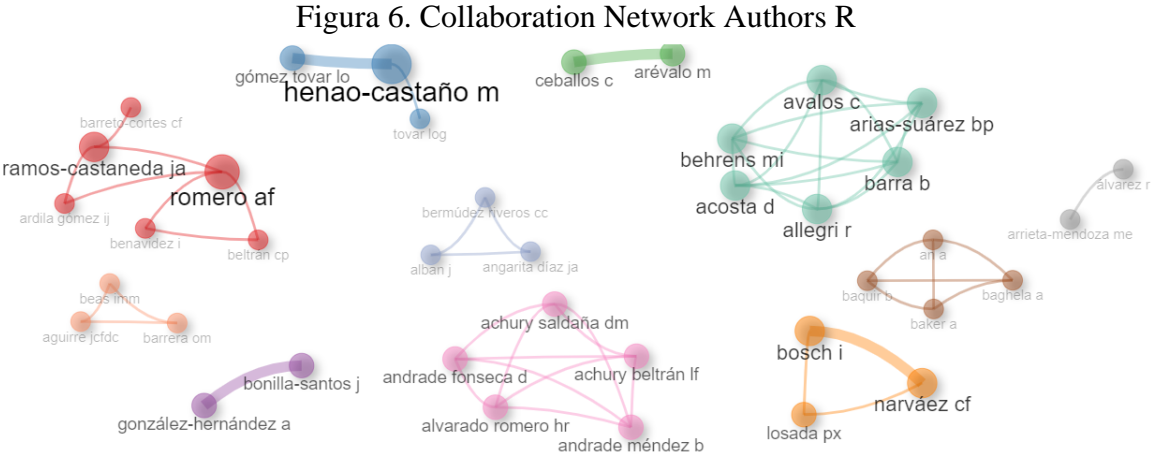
Figura 6. Collaboration Network Authors R

gómez tovar lo
henao-castaño m
tovar log
ceballos c
arévalo m
avalos c
arias-suárez bp
behrens mi
barra b
acosta d
allegri r
barreto-cortes cf
ramos-castaneda ja
romero af
ardila gomez ij
benavidez i
beltran cp
bermúdez riveros cc
alban j
angarita díaz ja
alvarez r
arrieta-mendoza me
an a
baquir b
baghela a
baker a
beas imm
aguirre jcfdc
barrera om
achury saldaña dm
andrade fonseca d
achury beltrán lf
alvarado romero hr
andrade méndez b
bosch i
narváez cf
losada px
bonilla-santos j
gonzález-hernández a